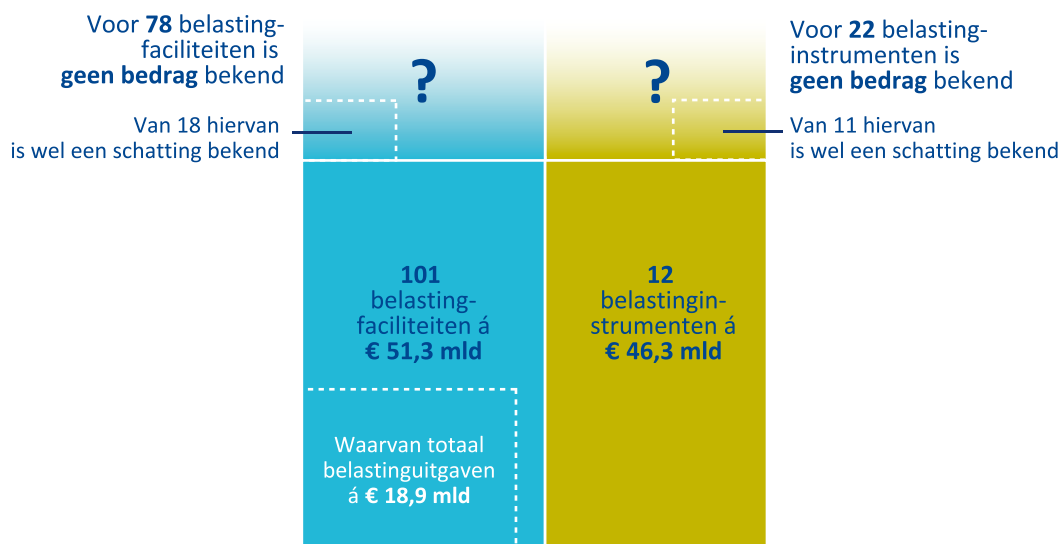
Voor **78** belastingfaciliteiten is **geen bedrag** bekend

Van 18 hiervan is wel een schatting bekend

?

?

Voor **22** belastinginstrumenten is **geen bedrag** bekend

Van 11 hiervan is wel een schatting bekend

**101** belastingfaciliteiten á **€ 51,3 mld**

**12** belastinginstrumenten á **€ 46,3 mld**

Waarvan totaal belastinguitgaven á **€ 18,9 mld**